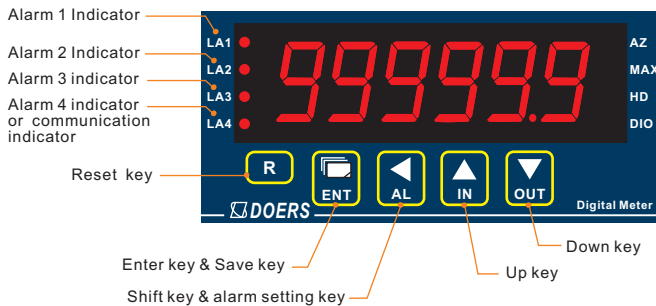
Alarm 1 Indicator
Alarm 2 Indicator
Alarm 3 indicator
Alarm 4 indicator or communication indicator
Reset key
LA1
LA2
LA3
LA4
99999.9
AZ
MAX
HD
DIO
R
ENT
AL
IN
OUT
DOERS
Digital Meter
Down key
Up key
Enter key & Save key
Shift key & alarm setting key